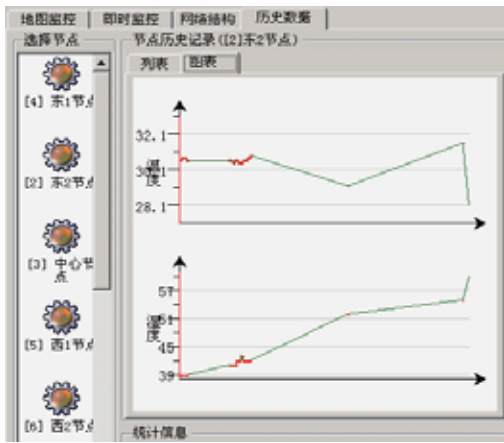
地图监控 | 即时监控 | 网络结构 | 历史数据

选择节点

[4] 东1节点

[2] 东2节点

[3] 中心节点

[5] 西1节点

[6] 西2节点

节点历史记录([2]东2节点)

列表 | 图表

32.1

30.1

温度

28.1

57

51

湿度

45

39

统计信息